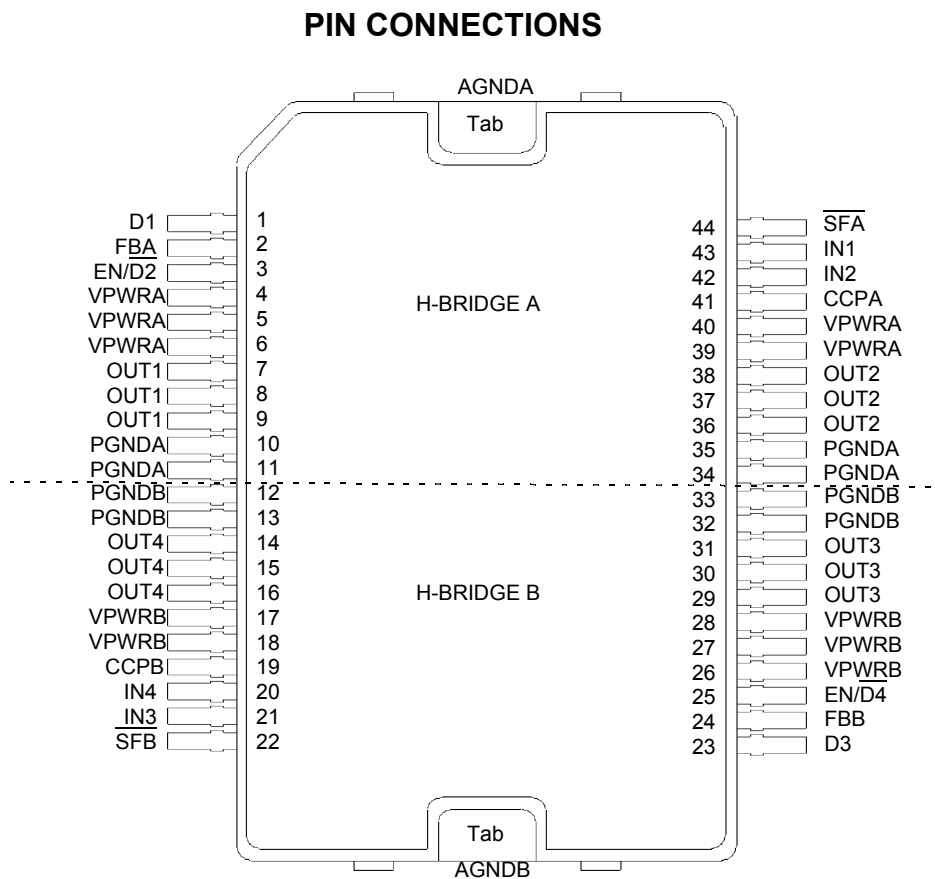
PIN CONNECTIONS

AGNDA

Tab

D1 1
FBA 2
EN/$\overline{D2}$ 3
VPWRA 4
VPWRA 5
VPWRA 6
OUT1 7
OUT1 8
OUT1 9
PGNDA 10
PGNDA 11
PGNDB 12
PGNDB 13
OUT4 14
OUT4 15
OUT4 16
VPWRB 17
VPWRB 18
CCPB 19
IN4 20
IN3 21
$\overline{SFB}$ 22

H-BRIDGE A

H-BRIDGE B

44 $\overline{SFA}$
43 IN1
42 IN2
41 CCPA
40 VPWRA
39 VPWRA
38 OUT2
37 OUT2
36 OUT2
35 PGNDA
34 PGNDA
33 PGNDB
32 PGNDB
31 OUT3
30 OUT3
29 OUT3
28 VPWRB
27 VPWRB
26 VPWRB
25 EN/$\overline{D4}$
24 FBB
23 D3

Tab

AGNDB